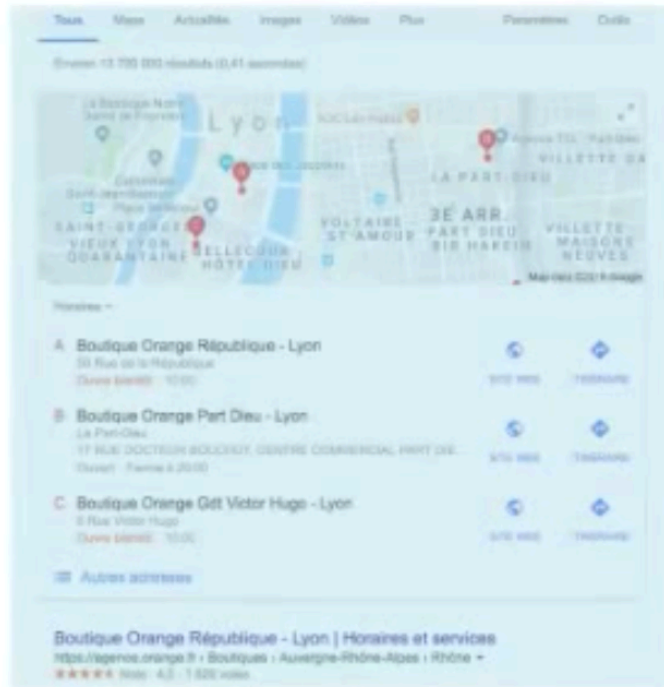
Tous Maps Actualités Images Vidéos Plus Paramètres Outils

Environ 13 700 000 résultats (0,41 secondes)

Lyon
LA PART-DIEU
VILLETTE
SAINT-GEORGES
VIEUX LYON
QUARANTAINE
BELLECOUR
HÔTEL DIEU
VOLTAIRE
ST-AMOUR
3E ARR.
PART DIEU
BIR HAKEIM
VILLETTE
MAISONS
NEUVES
Map data ©2019 Google

Horaires

A. Boutique Orange République - Lyon
59 Rue de la République
Ouvre bientôt · 10:00
SITE WEB ITINÉRAIRE

B. Boutique Orange Part Dieu - Lyon
La Part-Dieu
17 RUE DOCTEUR BOUCHUT, CENTRE COMMERCIAL PART DIE...
Ouvert · Ferme à 20:00
SITE WEB ITINÉRAIRE

C. Boutique Orange Gdt Victor Hugo - Lyon
8 Rue Victor Hugo
Ouvre bientôt · 10:00
SITE WEB ITINÉRAIRE

Autres adresses

Boutique Orange République - Lyon | Horaires et services
https://agence.orange.fr › Boutiques › Auvergne-Rhône-Alpes › Rhône
★★★★★ Note : 4,2 · 1 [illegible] votes